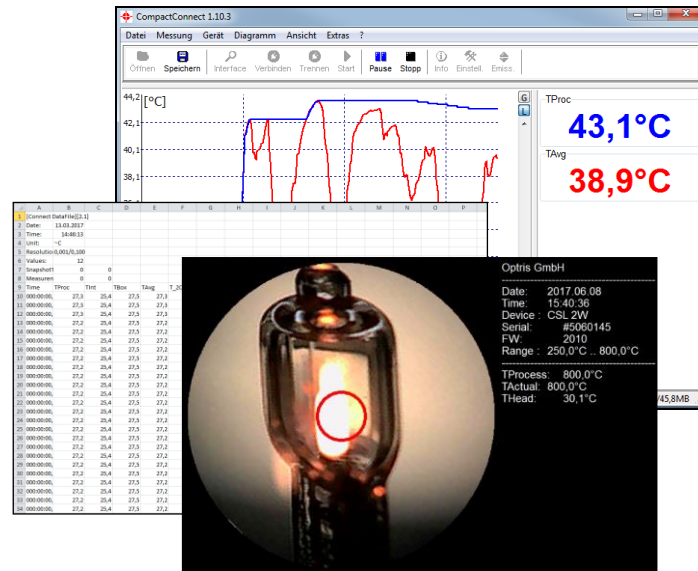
CompactConnect 1.10.3

Datei Messung Gerät Diagramm Ansicht Extras ?

Öffnen Speichern Interface Verbinden Trennen Start Pause Stopp Info Einstell. Emiss.

44,2 [°C]
42,1
40,1
38,1

G
L

TProc
43,1°C

TAvg
38,9°C

| | A | B | C | D | E | F | G | H | I | J | K | L | M | N | O | P |
|---|---|---|---|---|---|---|---|---|---|---|---|---|---|---|---|---|
| 1 | [Connect DataFile][2.1] | | | | | | | | | | | | | | | |
| 2 | Date: | 13.03.2017 | | | | | | | | | | | | | | |
| 3 | Time: | 14:40:13 | | | | | | | | | | | | | | |
| 4 | Unit: | °C | | | | | | | | | | | | | | |
| 5 | Resolution | 0,001/0,100 | | | | | | | | | | | | | | |
| 6 | Values: | 12 | | | | | | | | | | | | | | |
| 7 | Snapshot | 0 | 0 | | | | | | | | | | | | | |
| 8 | Measuren | 0 | 0 | | | | | | | | | | | | | |
| 9 | Time | TProc | TInt | TBox | TAvg | T_IO | | | | | | | | | | |
| 10 | 000:00:00, | 27,3 | 25,4 | 27,5 | 27,3 | | | | | | | | | | | |
| 11 | 000:00:00, | 27,3 | 25,4 | 27,5 | 27,3 | | | | | | | | | | | |
| 12 | 000:00:00, | 27,3 | 25,4 | 27,5 | 27,3 | | | | | | | | | | | |
| 13 | 000:00:00, | 27,3 | 25,4 | 27,5 | 27,2 | | | | | | | | | | | |
| 14 | 000:00:00, | 27,3 | 25,4 | 27,5 | 27,2 | | | | | | | | | | | |
| 15 | 000:00:00, | 27,3 | 25,4 | 27,5 | 27,2 | | | | | | | | | | | |
| 16 | 000:00:00, | 27,2 | 25,4 | 27,5 | 27,2 | | | | | | | | | | | |
| 17 | 000:00:00, | 27,2 | 25,4 | 27,5 | 27,2 | | | | | | | | | | | |
| 18 | 000:00:00, | 27,3 | 25,4 | 27,5 | 27,2 | | | | | | | | | | | |
| 19 | 000:00:00, | 27,3 | 25,4 | 27,5 | 27,2 | | | | | | | | | | | |
| 20 | 000:00:00, | 27,3 | 25,4 | 27,5 | 27,2 | | | | | | | | | | | |
| 21 | 000:00:00, | 27,3 | 25,4 | 27,5 | 27,2 | | | | | | | | | | | |
| 22 | 000:00:00, | 27,3 | 25,4 | 27,5 | 27,2 | | | | | | | | | | | |
| 23 | 000:00:00, | 27,3 | 25,4 | 27,5 | 27,2 | | | | | | | | | | | |
| 24 | 000:00:00, | 27,3 | 25,4 | 27,5 | 27,2 | | | | | | | | | | | |
| 25 | 000:00:00, | 27,3 | 25,4 | 27,5 | 27,2 | | | | | | | | | | | |
| 26 | 000:00:00, | 27,2 | 25,4 | 27,5 | 27,2 | | | | | | | | | | | |
| 27 | 000:00:00, | 27,2 | 25,4 | 27,5 | 27,2 | | | | | | | | | | | |
| 28 | 000:00:00, | 27,2 | 25,4 | 27,5 | 27,2 | | | | | | | | | | | |
| 29 | 000:00:00, | 27,2 | 25,4 | 27,5 | 27,2 | | | | | | | | | | | |
| 30 | 000:00:00, | 27,2 | 25,4 | 27,5 | 27,2 | | | | | | | | | | | |
| 31 | 000:00:00, | 27,2 | 25,4 | 27,5 | 27,2 | | | | | | | | | | | |
| 32 | 000:00:00, | 27,2 | 25,4 | 27,5 | 27,2 | | | | | | | | | | | |
| 33 | 000:00:00, | 27,2 | 25,4 | 27,5 | 27,2 | | | | | | | | | | | |
| 34 | 000:00:00, | 27,2 | 25,4 | 27,5 | 27,2 | | | | | | | | | | | |

Optris GmbH
Date: 2017.06.08
Time: 15:40:36
Device : CSL 2W
Serial: #5060145
FW: 2010
Range : 250,0°C .. 800,0°C
TProcess: 800,0°C
TActual: 800,0°C
THead: 30,1°C

/45,8MB